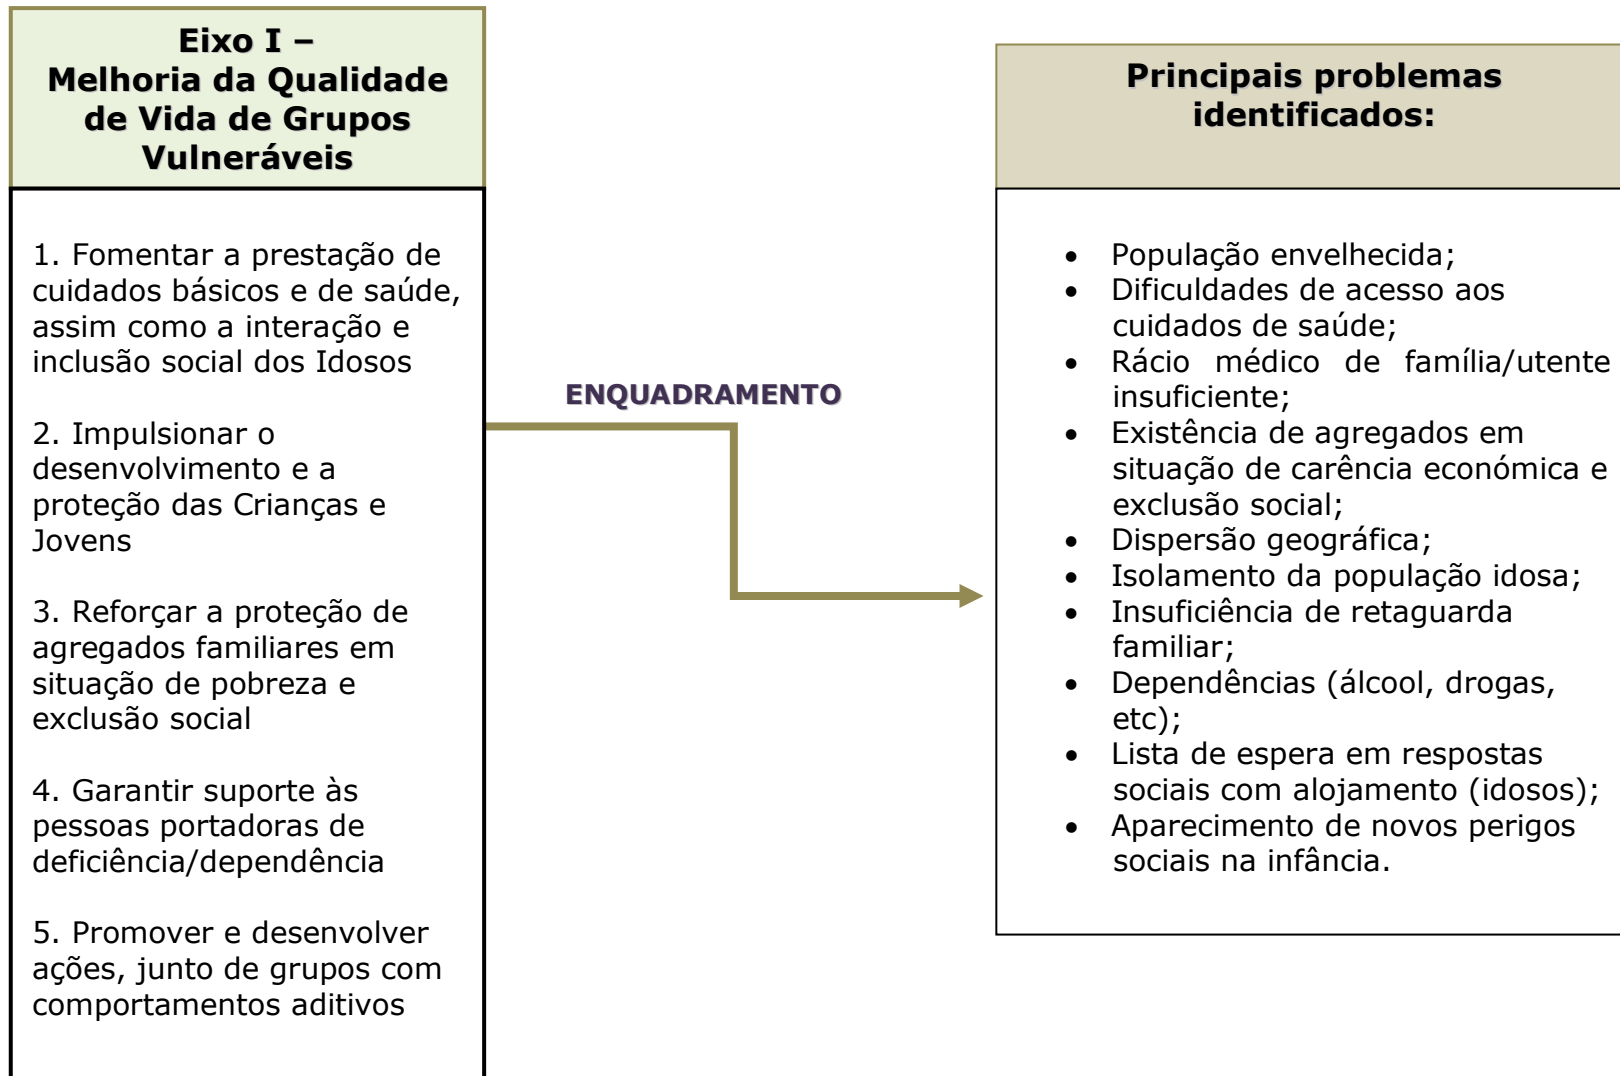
Eixo I –
Melhoria da Qualidade de Vida de Grupos Vulneráveis

1. Fomentar a prestação de cuidados básicos e de saúde, assim como a interação e inclusão social dos Idosos

2. Impulsionar o desenvolvimento e a proteção das Crianças e Jovens

3. Reforçar a proteção de agregados familiares em situação de pobreza e exclusão social

4. Garantir suporte às pessoas portadoras de deficiência/dependência

5. Promover e desenvolver ações, junto de grupos com comportamentos aditivos

ENQUADRAMENTO

Principais problemas identificados:

- População envelhecida;
- Dificuldades de acesso aos cuidados de saúde;
- Rácio médico de família/utente insuficiente;
- Existência de agregados em situação de carência económica e exclusão social;
- Dispersão geográfica;
- Isolamento da população idosa;
- Insuficiência de retaguarda familiar;
- Dependências (álcool, drogas, etc);
- Lista de espera em respostas sociais com alojamento (idosos);
- Aparecimento de novos perigos sociais na infância.